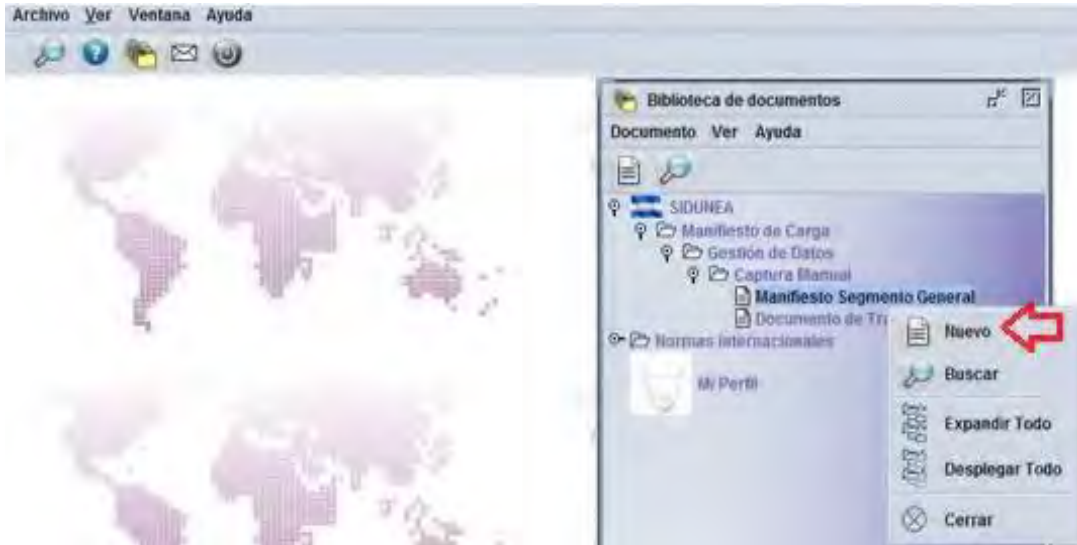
Archivo Ver Ventana Ayuda

Biblioteca de documentos

Documento Ver Ayuda

SIDUNEA
Manifiesto de Carga
Gestión de Datos
Captura Manual
Manifiesto Segmento General
Documento de Tr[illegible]
Normas Internacionales

Mi Perfil

Nuevo
Buscar
Expandir Todo
Desplegar Todo
Cerrar